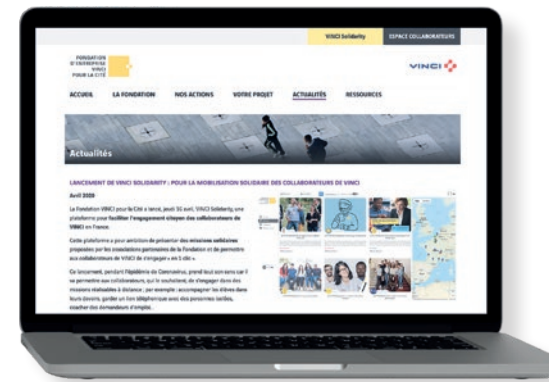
VINCI Solidarity ESPACE COLLABORATEURS

FONDATION D'ENTREPRISE VINCI POUR LA CITÉ

VINCI

ACCUEIL LA FONDATION NOS ACTIONS VOTRE PROJET ACTUALITÉS RESSOURCES

Actualités

LANCEMENT DE VINCI SOLIDARITY : POUR LA MOBILISATION SOLIDAIRE DES COLLABORATEURS DE VINCI

Avril 2020

La Fondation VINCI pour la Cité a lancé, jeudi 16 avril, VINCI Solidarity, une plateforme pour faciliter l'engagement citoyen des collaborateurs de VINCI en France.

Cette plateforme a pour ambition de présenter des missions solidaires proposées par les associations partenaires de la Fondation et de permettre aux collaborateurs de VINCI de s'engager « en 1 clic ».

Ce lancement, pendant l'épidémie de Coronavirus, prend tout son sens car il va permettre aux collaborateurs, qui le souhaitent, de s'engager dans des missions réalisables à distance ; par exemple : accompagner les élèves dans leurs devoirs, garder un lien téléphonique avec des personnes isolées, coacher des demandeurs d'emploi.